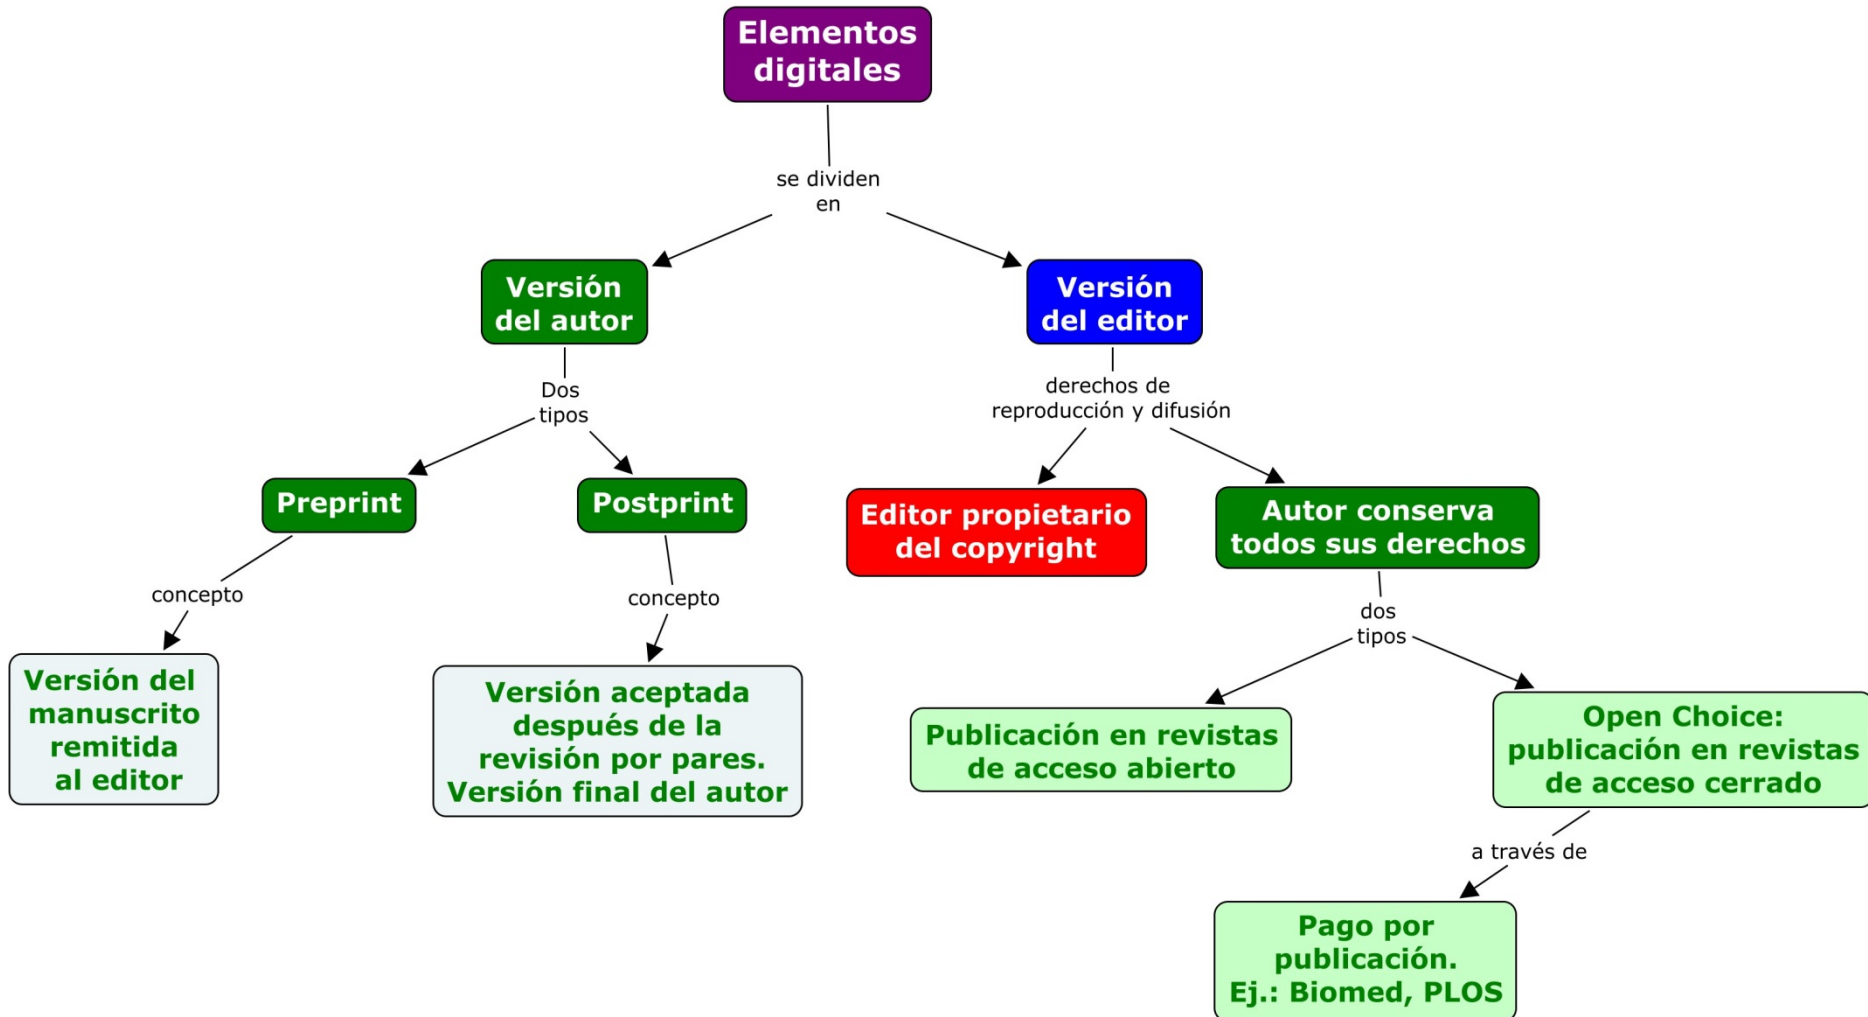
Elementos digitales

se dividen en

Versión del autor

Versión del editor

Dos tipos

derechos de reproducción y difusión

Preprint

Postprint

Editor propietario del copyright

Autor conserva todos sus derechos

concepto

concepto

dos tipos

Versión del manuscrito remitida al editor

Versión aceptada después de la revisión por pares. Versión final del autor

Publicación en revistas de acceso abierto

Open Choice: publicación en revistas de acceso cerrado

a través de

Pago por publicación. Ej.: Biomed, PLOS